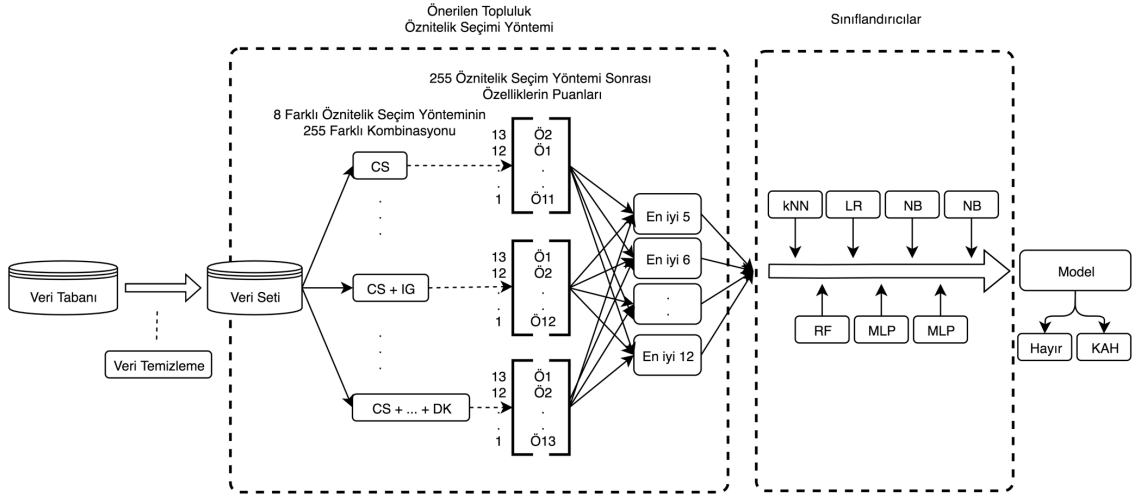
Önerilen Topluluk
Öznitelik Seçimi Yöntemi

Sınıflandırıcılar

255 Öznitelik Seçim Yöntemi Sonrası
Özelliklerin Puanları

8 Farklı Öznitelik Seçim Yönteminin
255 Farklı Kombinasyonu

CS

13 Ö2
12 Ö1
.
.
1 Ö11

CS + IG

13 Ö1
12 Ö2
.
.
1 Ö12

CS + ... + DK

13 Ö1
12 Ö2
.
.
1 Ö13

Veri Tabanı

Veri Seti

Veri Temizleme

En iyi 5
En iyi 6
.
.
En iyi 12

kNN
LR
NB
NB
RF
MLP
MLP

Model

Hayır
KAH